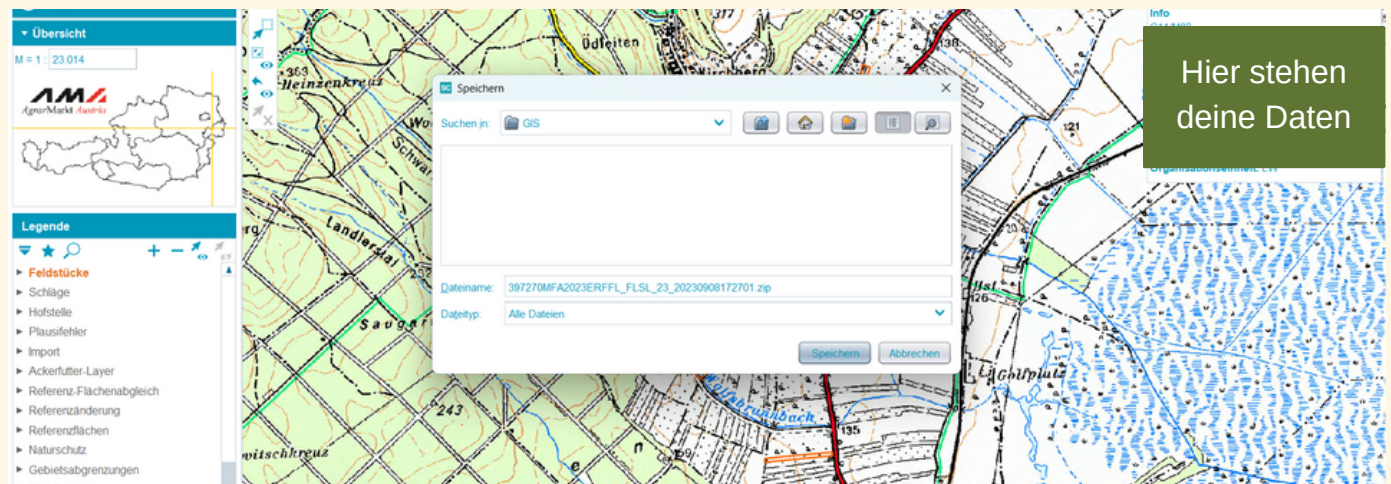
Übersicht

M = 1 : 23.014

AMA AgrarMarkt Austria

Legende

Feldstücke
Schläge
Hofstelle
Plausifehler
Import
Ackerfutter-Layer
Referenz-Flächenabgleich
Referenzänderung
Referenzflächen
Naturschutz
Gebietsabgrenzungen

Speichern

Suchen in: GIS

Dateiname: 397270MFA2023ERFFL_FLSL_23_20230908172701.zip

Dateityp: Alle Dateien

Speichern Abbrechen

Info

Hier stehen deine Daten

Heinzenkreuz
Üdleiten
Landiersal
Saugar
243
witschkreuz
Golfplatz
135
121
126

Organisationseinheit: LW